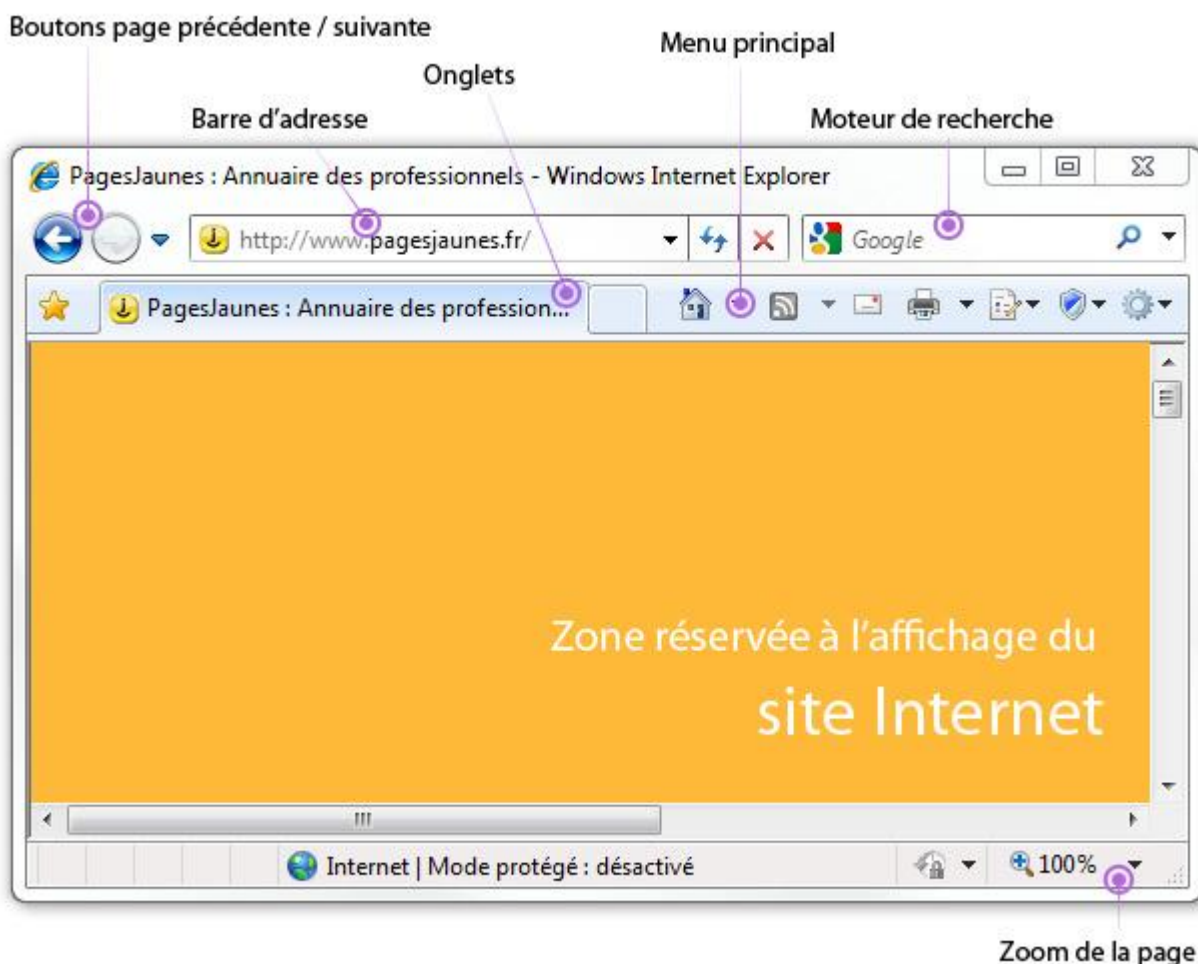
Boutons page précédente / suivante

Menu principal

Onglets

Barre d'adresse

Moteur de recherche

PagesJaunes : Annuaire des professionnels - Windows Internet Explorer

http://www.pagesjaunes.fr/

Google

PagesJaunes : Annuaire des profession...

Zone réservée à l'affichage du

site Internet

Internet | Mode protégé : désactivé

100%

Zoom de la page